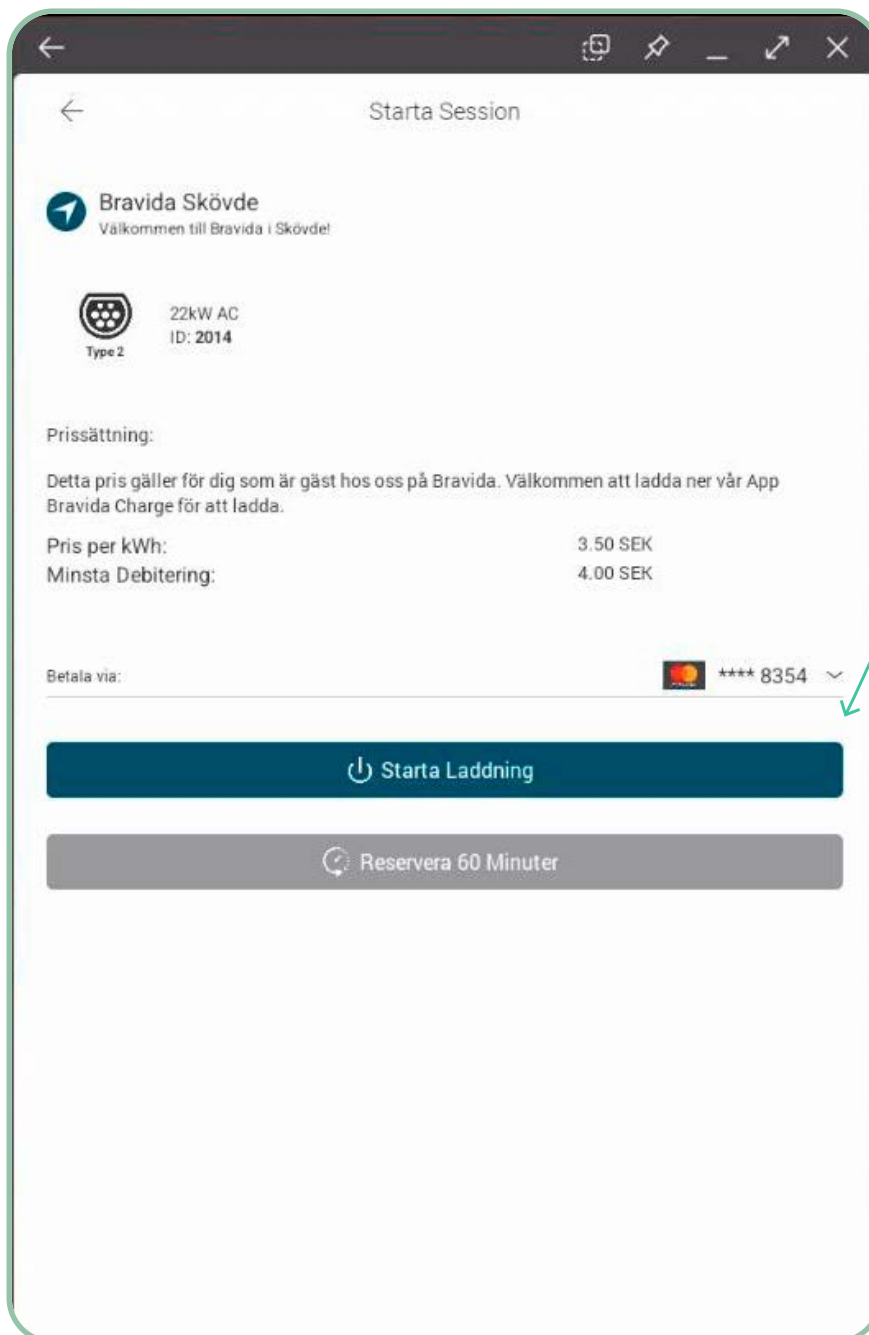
Starta Session

Bravida Skövde
Välkommen till Bravida i Skövde!

Type 2
22kW AC
ID: 2014

Prissättning:

Detta pris gäller för dig som är gäst hos oss på Bravida. Välkommen att ladda ner vår App Bravida Charge för att ladda.

| Pris per kWh: | 3.50 SEK |
|---|---|
| Minsta Debitering: | 4.00 SEK |

Betala via: **** 8354

Starta Laddning

Reservera 60 Minuter